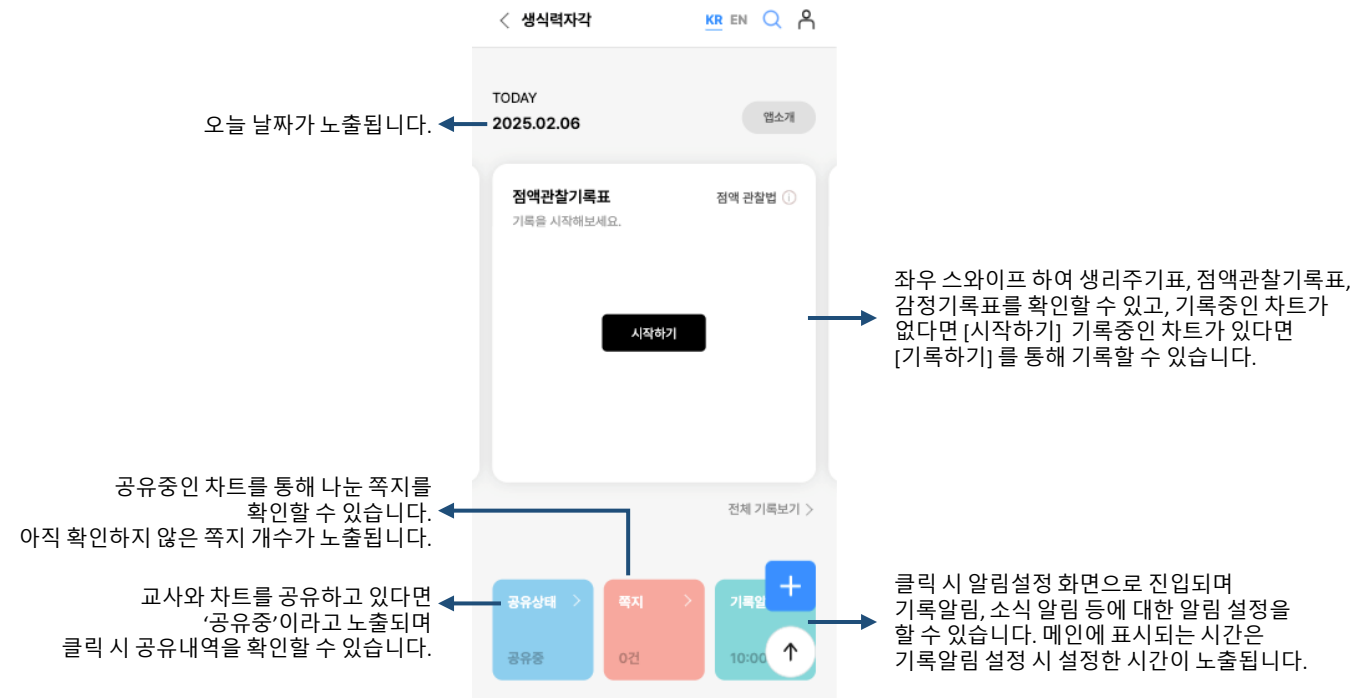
생식력자각

KR EN

TODAY
2025.02.06

앱소개

오늘 날짜가 노출됩니다.

점액관찰기록표
기록을 시작해보세요.

점액 관찰법 ⓘ

시작하기

좌우 스와이프 하여 생리주기표, 점액관찰기록표, 감정기록표를 확인할 수 있고, 기록중인 차트가 없다면 [시작하기] 기록중인 차트가 있다면 [기록하기] 를 통해 기록할 수 있습니다.

전체 기록보기 >

공유중인 차트를 통해 나눈 쪽지를 확인할 수 있습니다.
아직 확인하지 않은 쪽지 개수가 노출됩니다.

공유상태 >
공유중

쪽지 >
0건

기록알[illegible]
10:00

+

↑

교사와 차트를 공유하고 있다면 '공유중'이라고 노출되며 클릭 시 공유내역을 확인할 수 있습니다.

클릭 시 알림설정 화면으로 진입되며 기록알림, 소식 알림 등에 대한 알림 설정을 할 수 있습니다. 메인에 표시되는 시간은 기록알림 설정 시 설정한 시간이 노출됩니다.